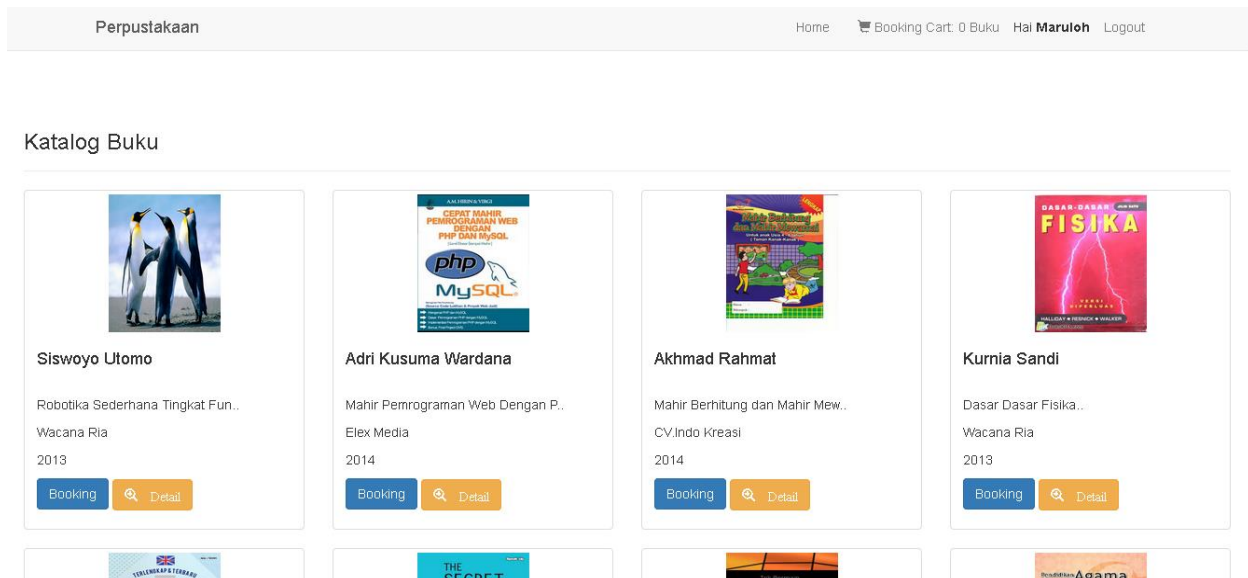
Perpustakaan

Home Booking Cart: 0 Buku Hai **Maruloh** Logout

Katalog Buku

A.A.L HUSIN & YOGI
CEPAT MAHIR PEMROGRAMAN WEB DENGAN PHP DAN MySQL
php
MySQL

Siswoyo Utomo

Robotika Sederhana Tingkat Fun..

Wacana Ria

2013

Booking Detail

Adri Kusuma Wardana

Mahir Pemrograman Web Dengan P..

Elex Media

2014

Booking Detail

Akhmad Rahmat

Mahir Berhitung dan Mahir Mew..

CV.Indo Kreasi

2014

Booking Detail

DASAR-DASAR FISIKA
HALLIDAY • RESNICK • WALKER

Kurnia Sandi

Dasar Dasar Fisika..

Wacana Ria

2013

Booking Detail

THE SECRET

Agama